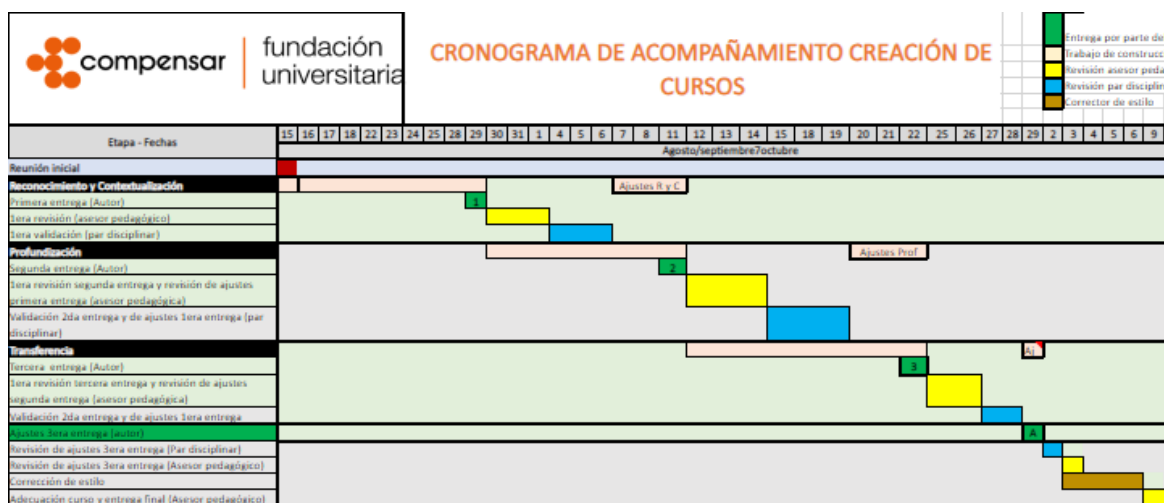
compensar | fundación universitaria

CRONOGRAMA DE ACOMPAÑAMIENTO CREACIÓN DE CURSOS

Entrega por parte de
Trabajo de construcc
Revisión asesor peda
Revisión par disciplin
Corrector de estilo

| Etapa - Fechas | 15 | 16 | 17 | 18 | 22 | 23 | 24 | 25 | 28 | 29 | 30 | 31 | 1 | 4 | 5 | 6 | 7 | 8 | 11 | 12 | 13 | 14 | 15 | 18 | 19 | 20 | 21 | 22 | 25 | 26 | 27 | 28 | 29 | 2 | 3 | 4 | 5 | 6 | 9 |
|---|---|---|---|---|---|---|---|---|---|---|---|---|---|---|---|---|---|---|---|---|---|---|---|---|---|---|---|---|---|---|---|---|---|---|---|---|---|---|---|

Agosto/septiembre7octubre

Reunión inicial
Reconocimiento y Contextualización
Ajustes R y C
Primera entrega (Autor)
1
1era revisión (asesor pedagógico)
1era validación (par disciplinar)
Profundización
Ajustes Prof
Segunda entrega (Autor)
2
1era revisión segunda entrega y revisión de ajustes primera entrega (asesor pedagógica)
Validación 2da entrega y de ajustes 1era entrega (par disciplinar)
Transferencia
Aj
Tercera entrega (Autor)
3
1era revisión tercera entrega y revisión de ajustes segunda entrega (asesor pedagógica)
Validación 2da entrega y de ajustes 1era entrega
Ajustes 3era entrega (autor)
A
Revisión de ajustes 3era entrega (Par disciplinar)
Revisión de ajustes 3era entrega (Asesor pedagógico)
Corrección de estilo
Adecuación curso y entrega final (Asesor pedagógico)